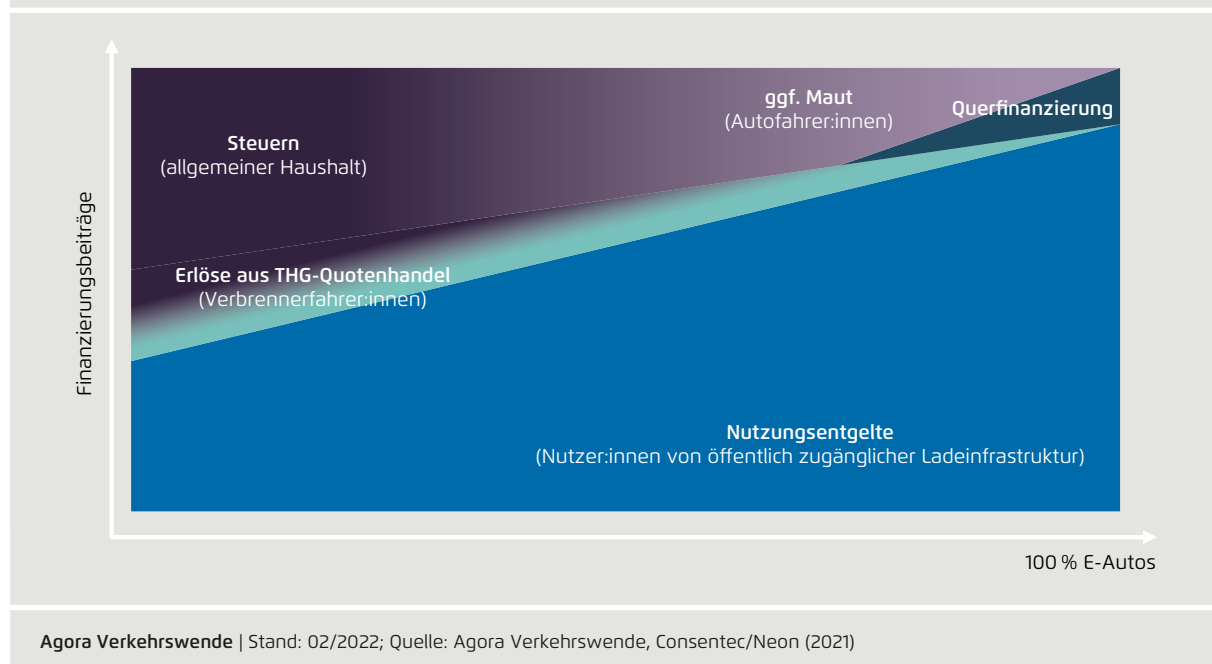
Finanzierungsbeiträge

Steuern
(allgemeiner Haushalt)

ggf. Maut
(Autofahrer:innen)

Querfinanzierung

Erlöse aus THG-Quotenhandel
(Verbrennerfahrer:innen)

Nutzungsentgelte
(Nutzer:innen von öffentlich zugänglicher Ladeinfrastruktur)

100 % E-Autos

Agora Verkehrswende | Stand: 02/2022; Quelle: Agora Verkehrswende, Consentec/Neon (2021)